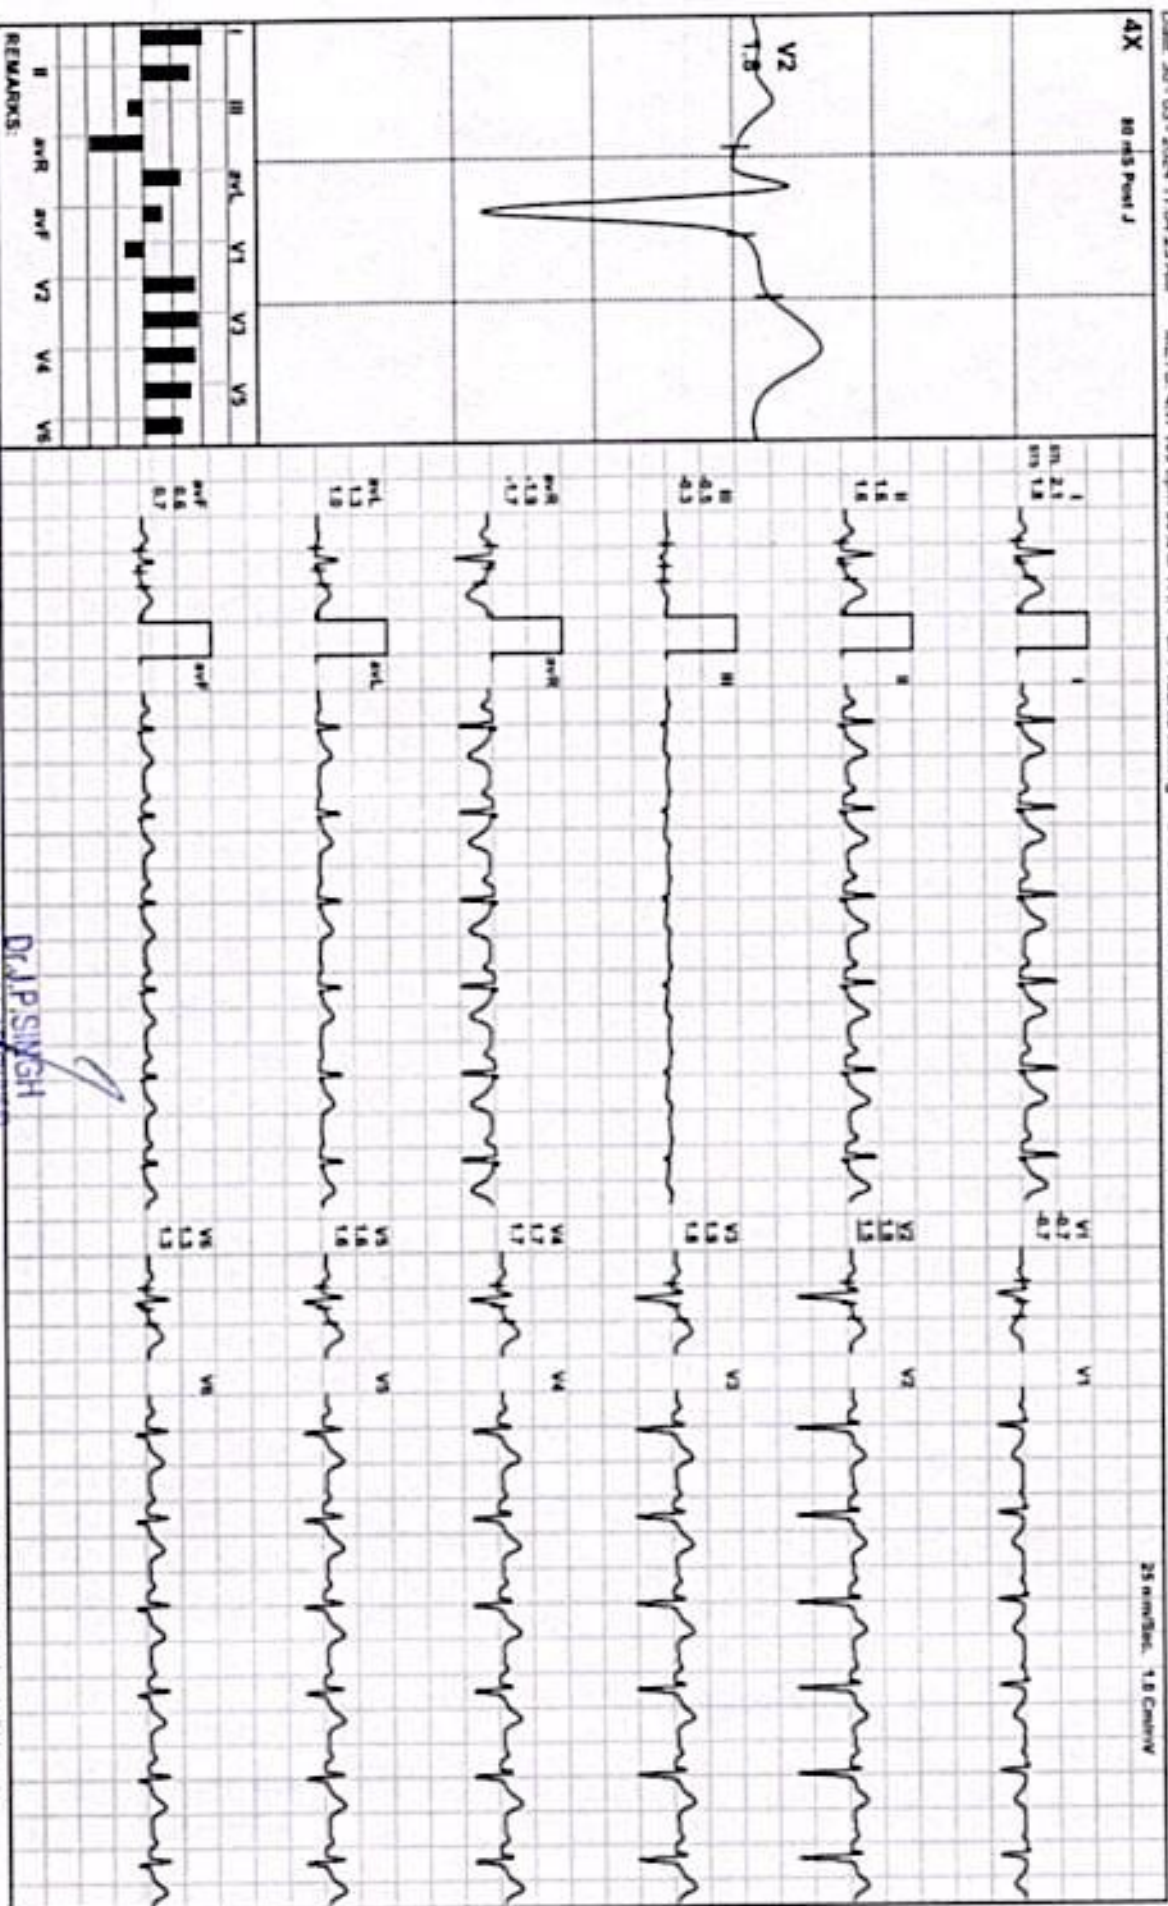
4X

80 mS Post J

V2
T.8

I II III aVL aVR aVF V1 V2 V3 V4 V5 V6

I
II
III
aVR
aVL
aVF

REMARKS:

m. 2.1
m 1.3
I

II
1.6
1.6

III
4.3
4.3

aVR
-1.3
-1.7

aVL
1.3
1.0

aVF
4.6
4.7

I
II
III
aVR
aVL
aVF

V1
-0.7
-0.7

V2
1.3
1.3

V3
1.3
1.3

V4
1.7
1.7

V5
1.6
1.6

V6
1.3
1.3

V1
V2
V3
V4
V5
V6

25 mm/Sec. 1.0 Cm/mV

Dr.J.P.SINGH
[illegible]